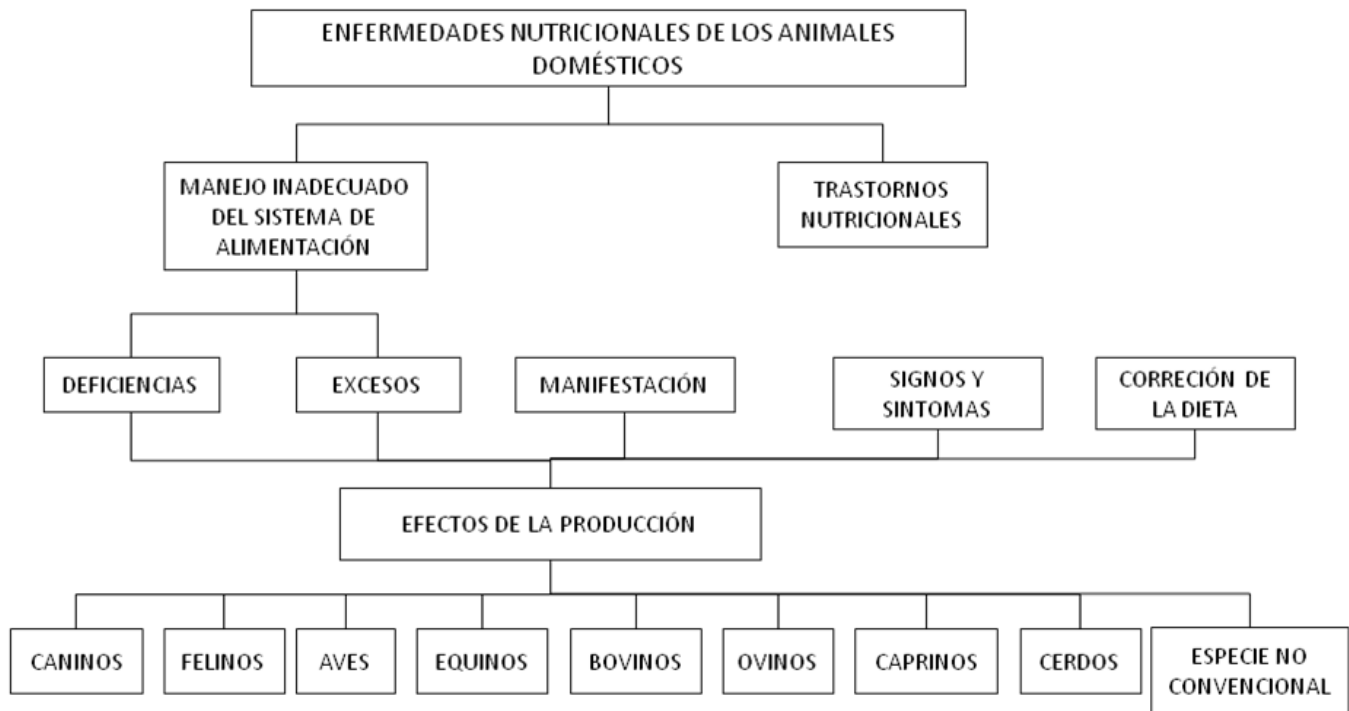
ENFERMEDADES NUTRICIONALES DE LOS ANIMALES DOMÉSTICOS

MANEJO INADECUADO DEL SISTEMA DE ALIMENTACIÓN

TRASTORNOS NUTRICIONALES

DEFICIENCIAS

EXCESOS

MANIFESTACIÓN

SIGNOS Y SINTOMAS

CORRECIÓN DE LA DIETA

EFECTOS DE LA PRODUCCIÓN

CANINOS

FELINOS

AVES

EQUINOS

BOVINOS

OVINOS

CAPRINOS

CERDOS

ESPECIE NO CONVENCIONAL